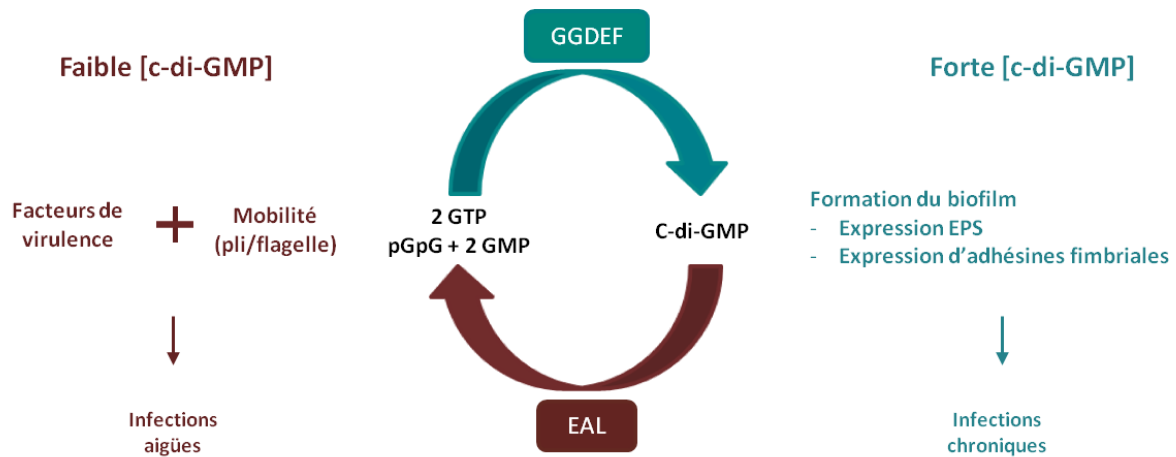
GGDEF

Faible [c-di-GMP]

Forte [c-di-GMP]

Facteurs de virulence

+

Mobilité (pli/flagelle)

2 GTP
pGpG + 2 GMP

C-di-GMP

Formation du biofilm
- Expression EPS
- Expression d'adhésines fimbriales

Infections aigües

EAL

Infections chroniques